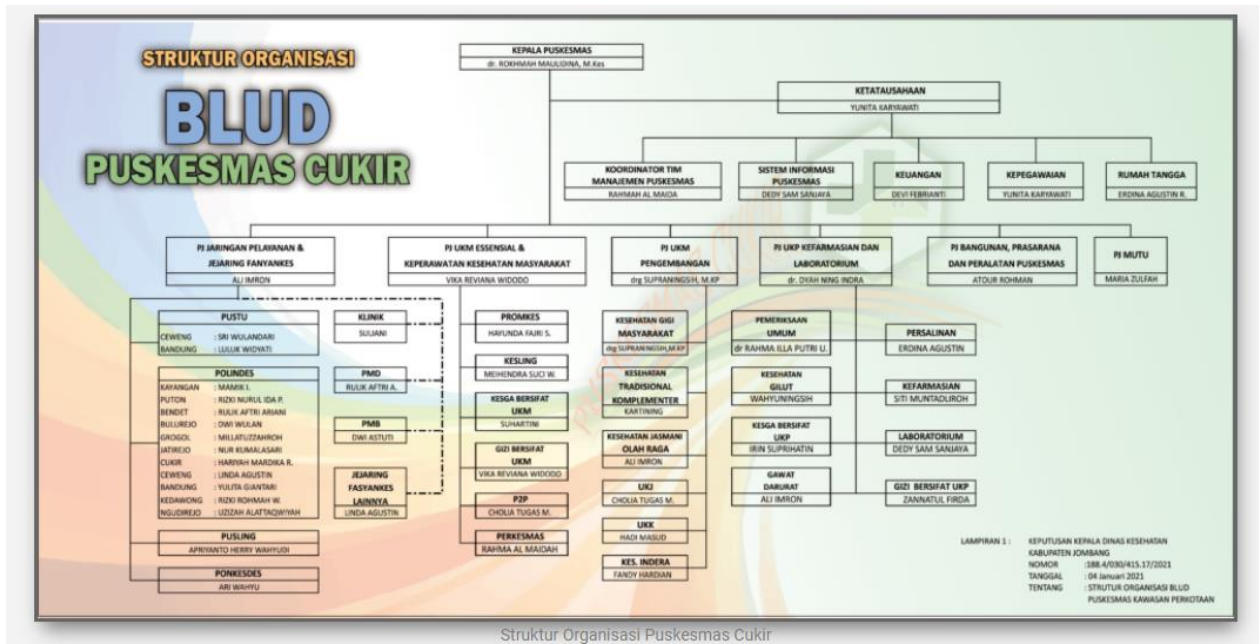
STRUKTUR ORGANISASI

BLUD

PUSKESMAS CUKIR

KEPALA PUSKESMAS
dr. ROKHMAH MAULIDINA, M.Kes

KETATAUSAHAAN
YUNITA KARYAWATI

KOORDINATOR TIM MANAJEMEN PUSKESMAS
RAHMAH AL MAIDA

SISTEM INFORMASI PUSKESMAS
DEDY SAM SANJAYA

KEUANGAN
DEVI FEBRIANTI

KEPEGAWAIAN
YUNITA KARYAWATI

RUMAH TANGGA
ERDINA AGUSTIN R.

PJ JARINGAN PELAYANAN & JEJARING FANYANKES
ALI IMRON

PJ UKM ESSENSIAL & KEPERAWATAN KESEHATAN MASYARAKAT
VIKA REVIANA WIDODO

PJ UKM PENGEMBANGAN
drg SUPRANINGSIH, M.KP

PJ UKP KEFARMASIAN DAN LABORATORIUM
dr. DYAH NING INDRA

PJ BANGUNAN, PRASARANA DAN PERALATAN PUSKESMAS
ATOUR ROHMAN

PJ MUTU
MARIA ZULFAH

PUSTU
CEWENG : SRI WULANDARI
BANDUNG : LULUK WIDYATI

POLINDES
KAYANGAN : MAMIK I.
PUTON : RIZKI NURUL IDA P.
BENDET : RULIK AFTRI ARIANI
BULUREJO : DWI WULAN
GROGOL : MILLATUZZAHROH
JATIREJO : NUR KUMALASARI
CUKIR : HARIYAH MARDIKA R.
CEWENG : LINDA AGUSTIN
BANDUNG : YULITA GIANTARI
KEDAWONG : RIZKI ROHMAH W.
NGUDIREJO : UZIZAH ALATTAQWIYAH

PUSLING
APRIYANTO HERRY WAHYUDI

PONKESDES
ARI WAHYU

KLINIK
SULIANI

PMD
RULIK AFTRI A.

PMB
DWI ASTUTI

JEJARING FASYANKES LAINNYA
LINDA AGUSTIN

PROMKES
HAYUNDA FAJRI S.

KESLING
MEIHENDRA SUCI W.

KESGA BERSIFAT UKM
SUHARTINI

GIZI BERSIFAT UKM
VIKA REVIANA WIDODO

P2P
CHOLIA TUGAS M.

PERKESMAS
RAHMA AL MAIDAH

KESEHATAN GIGI MASYARAKAT
drg SUPRANINGSIH,M.KP

KESEHATAN TRADISIONAL KOMPLEMENTER
KARTINING

KESEHATAN JASMANI OLAH RAGA
ALI IMRON

UKJ
CHOLIA TUGAS M.

UKK
HADI MASUD

KES. INDERA
FANDY HARDIAN

PEMERIKSAAN UMUM
dr RAHMA ILLA PUTRI U.

KESEHATAN GILUT
WAHYUNINGSIH

KESGA BERSIFAT UKP
IRIN SUPRIHATIN

GAWAT DARURAT
ALI IMRON

PERSALINAN
ERDINA AGUSTIN

KEFARMASIAN
SITI MUNTADLIROH

LABORATORIUM
DEDY SAM SANJAYA

GIZI BERSIFAT UKP
ZANNATUL FIRDA

LAMPIRAN 1 : KEPUTUSAN KEPALA DINAS KESEHATAN KABUPATEN JOMBANG
NOMOR : 188.4/030/415.17/2021
TANGGAL : 04 Januari 2021
TENTANG : STRUTUR ORGANISASI BLUD PUSKESMAS KAWASAN PERKOTAAN

Struktur Organisasi Puskesmas Cukir